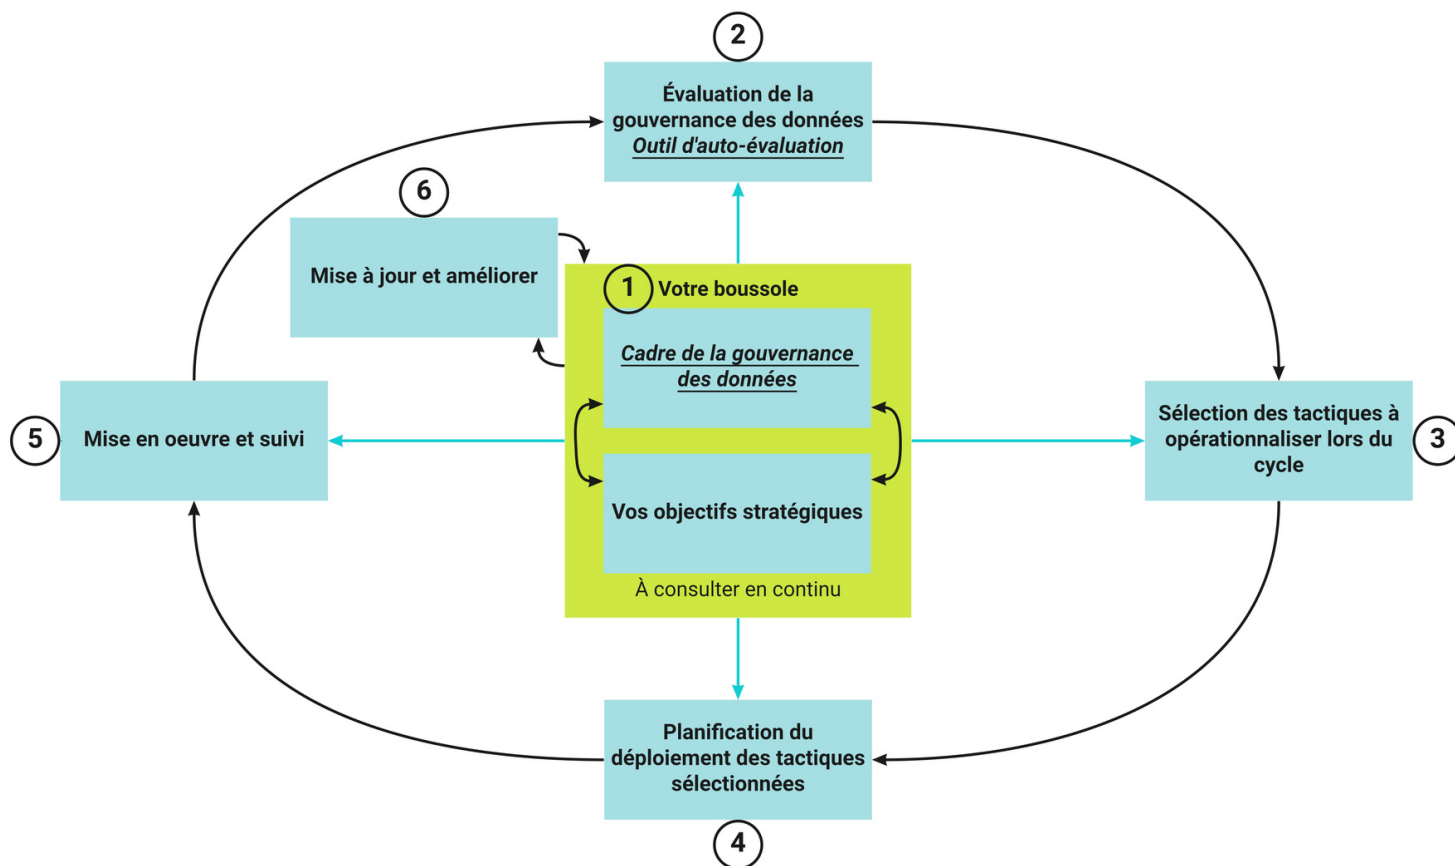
2

Évaluation de la gouvernance des données
*Outil d'auto-évaluation*

6

Mise à jour et améliorer

1 Votre boussole

*Cadre de la gouvernance des données*

Vos objectifs stratégiques

À consulter en continu

5 Mise en oeuvre et suivi

Sélection des tactiques à opérationnaliser lors du cycle 3

Planification du déploiement des tactiques sélectionnées

4